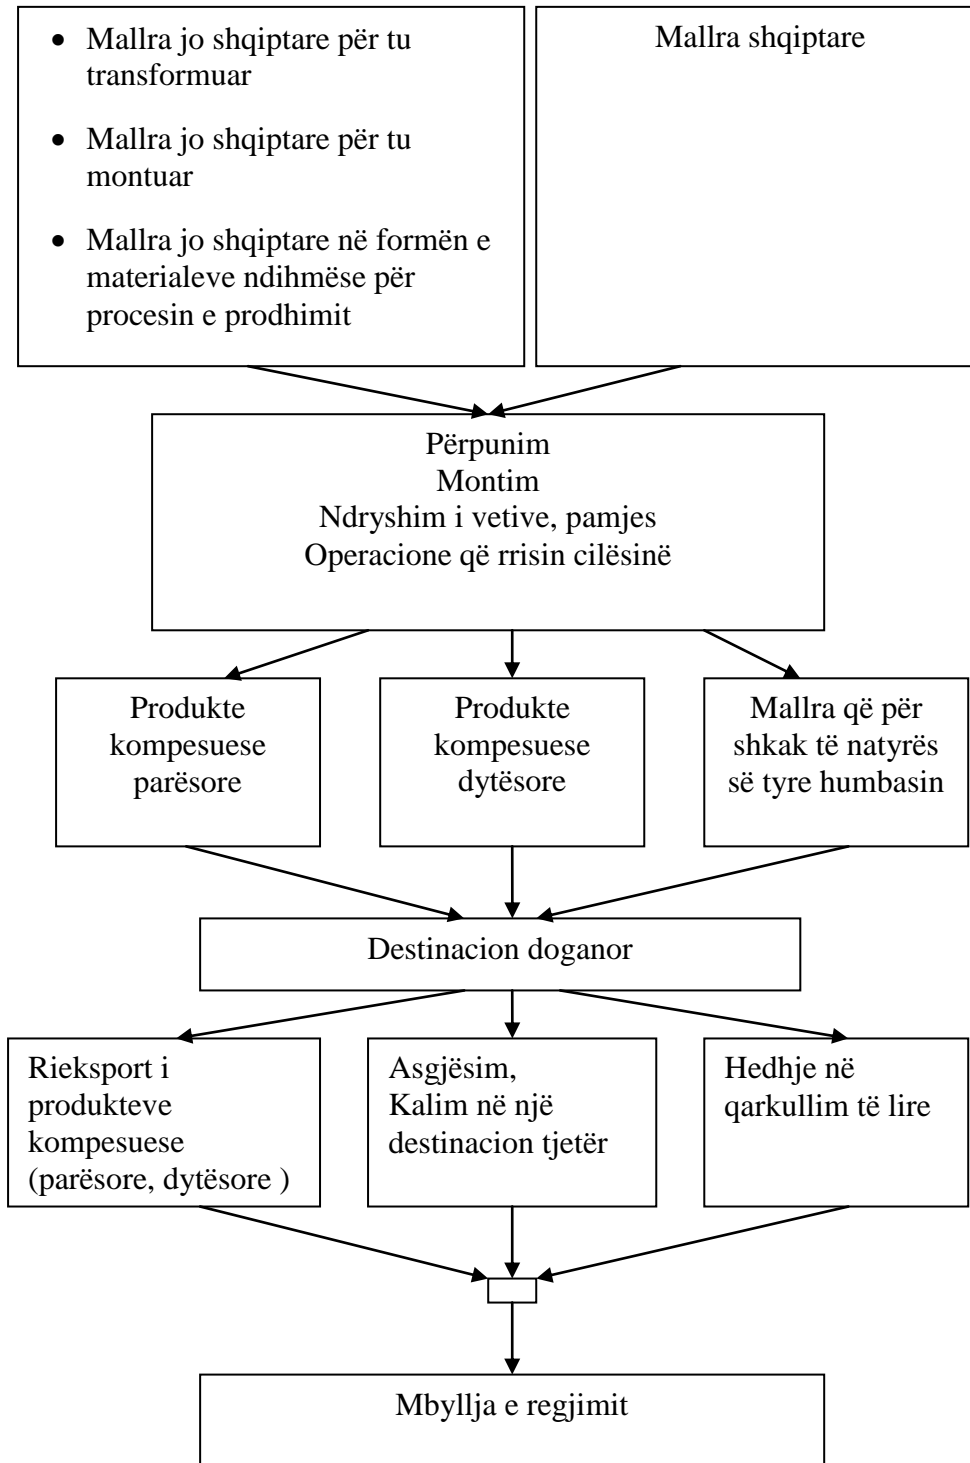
- Mallra jo shqiptare për tu transformuar
- Mallra jo shqiptare për tu montuar
- Mallra jo shqiptare në formën e materialeve ndihmëse për procesin e prodhimit

Mallra shqiptare

Përpunim
Montim
Ndryshim i vetive, pamjes
Operacione që rrisin cilësinë

Produkte kompesuese parësore

Produkte kompesuese dytësore

Mallra që për shkak të natyrës së tyre humbasin

Destinacion doganor

Rieksport i produkteve kompesuese (parësore, dytësore )

Asgjësim, Kalim në një destinacion tjetër

Hedhje në qarkullim të lire

Mbyllja e regjimit